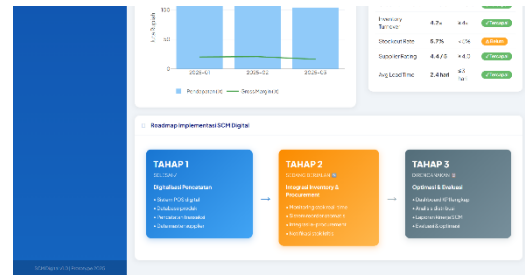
100

50

0

2025-01

2025-02

2025-03

Pendapatan (Jt)

Selisih Target (Jt)

| | | | |
|---|---|---|---|
| Inventory Turnover | 4.2x | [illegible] | Tercapai |
| Stockout Rate | 5.7% | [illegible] | Evaluasi |
| Supplier Rating | 4.4/5 | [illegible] | Tercapai |
| Avg Lead Time | 2.4 hari | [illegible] | Tercapai |

Roadmap Implementasi SCM Digital

TAHAP 1
SELESAI

Digitalisasi Pencatatan
• Sistem POS digital
• Database produk
• Pencatatan transaksi
• Data master supplier

TAHAP 2
SEDANG BERJALAN

Integrasi Inventory & Procurement
• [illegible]
• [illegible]
• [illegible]
• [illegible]

TAHAP 3
DIRENCANAKAN

Optimasi & Evaluasi
• Dashboard KPI lengkap
• Analisis data
• Laporan kinerja SCM
• Evaluasi & optimasi

SCM Digital v1.0 Prototype 2025